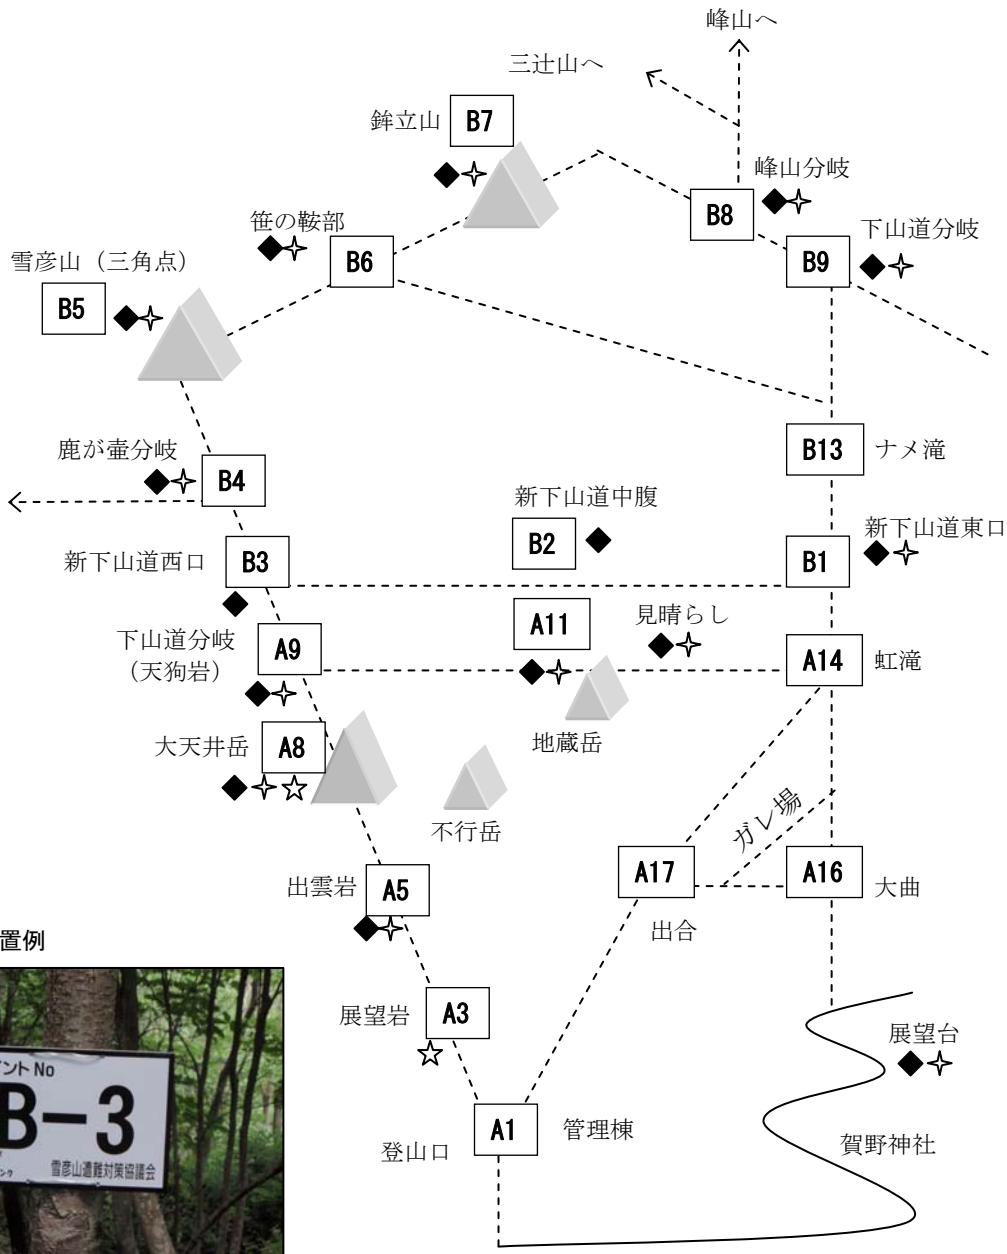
峰山へ

三辻山へ

鉾立山 B7

峰山分岐

B8

笹の鞍部

下山道分岐

B6

B9

雪彦山（三角点）

B5

B13 ナメ滝

鹿が壷分岐

B4

新下山道中腹

B2

新下山道東口

新下山道西口

B3

B1

見晴らし

A11

下山道分岐
（天狗岩）

A9

A14 虹滝

地蔵岳

大天井岳

A8

不行岳

ガレ場

出雲岩

A5

A17

A16 大曲

置例

出合

ント No

B-3

雪彦山遭難対策協議会

展望岩

A3

展望台

A1 管理棟

登山口

賀野神社